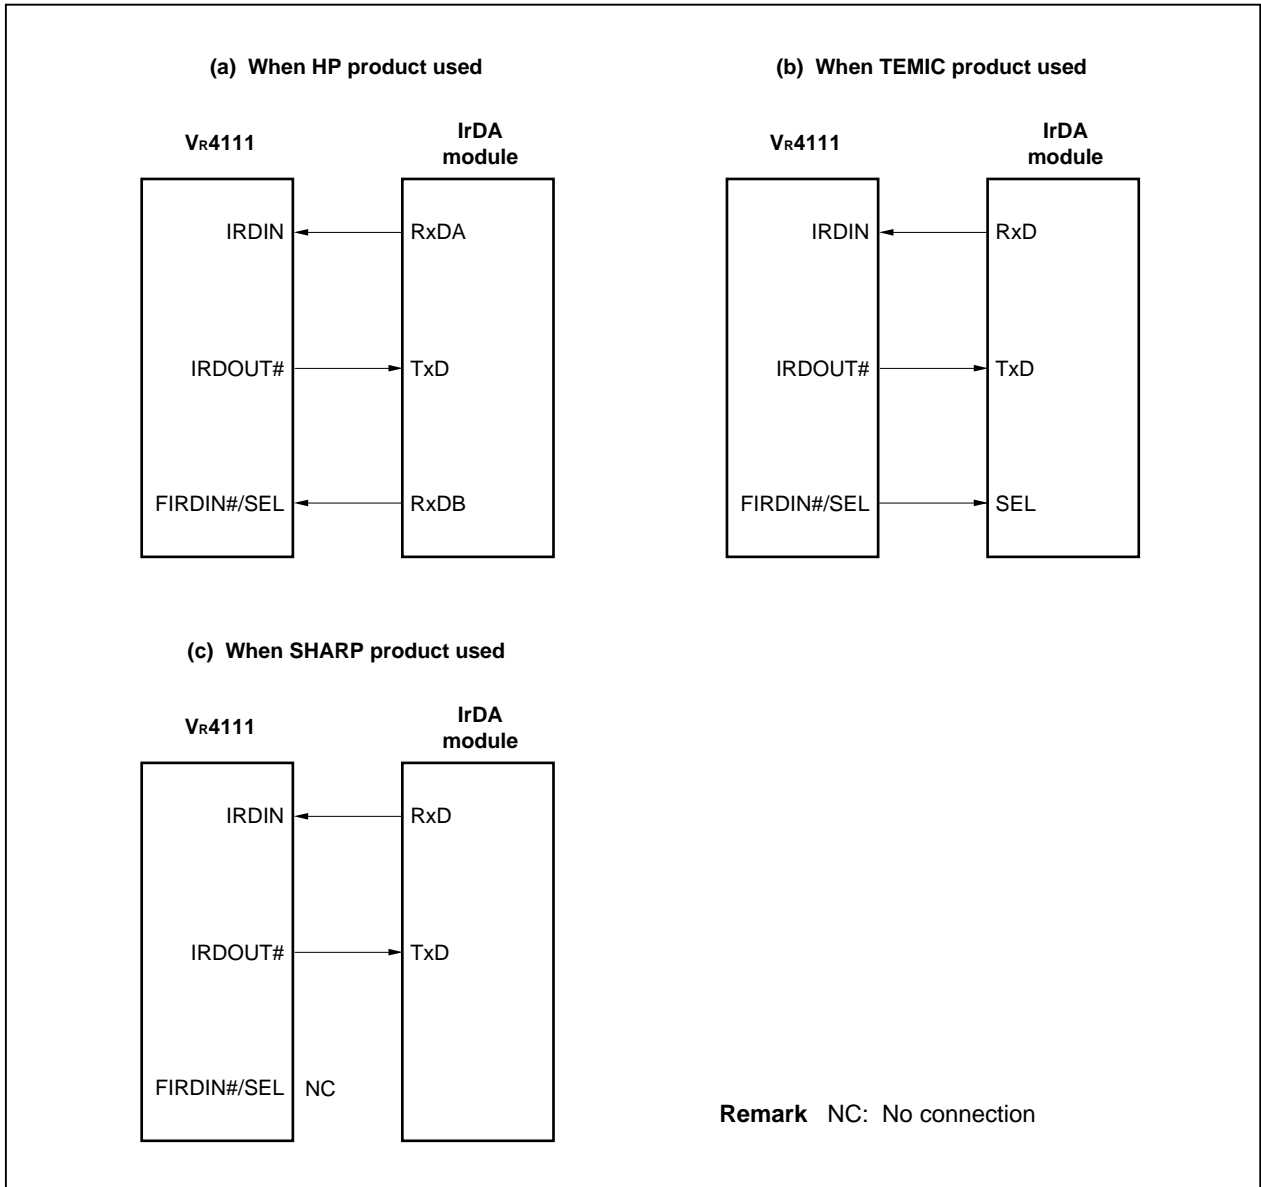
(a) When HP product used

$V_R$4111

IrDA module

IRDIN

RxDA

IRDOUT#

TxD

FIRDIN#/SEL

RxDB

(b) When TEMIC product used

$V_R$4111

IrDA module

IRDIN

RxD

IRDOUT#

TxD

FIRDIN#/SEL

SEL

(c) When SHARP product used

$V_R$4111

IrDA module

IRDIN

RxD

IRDOUT#

TxD

FIRDIN#/SEL

NC

Remark NC: No connection